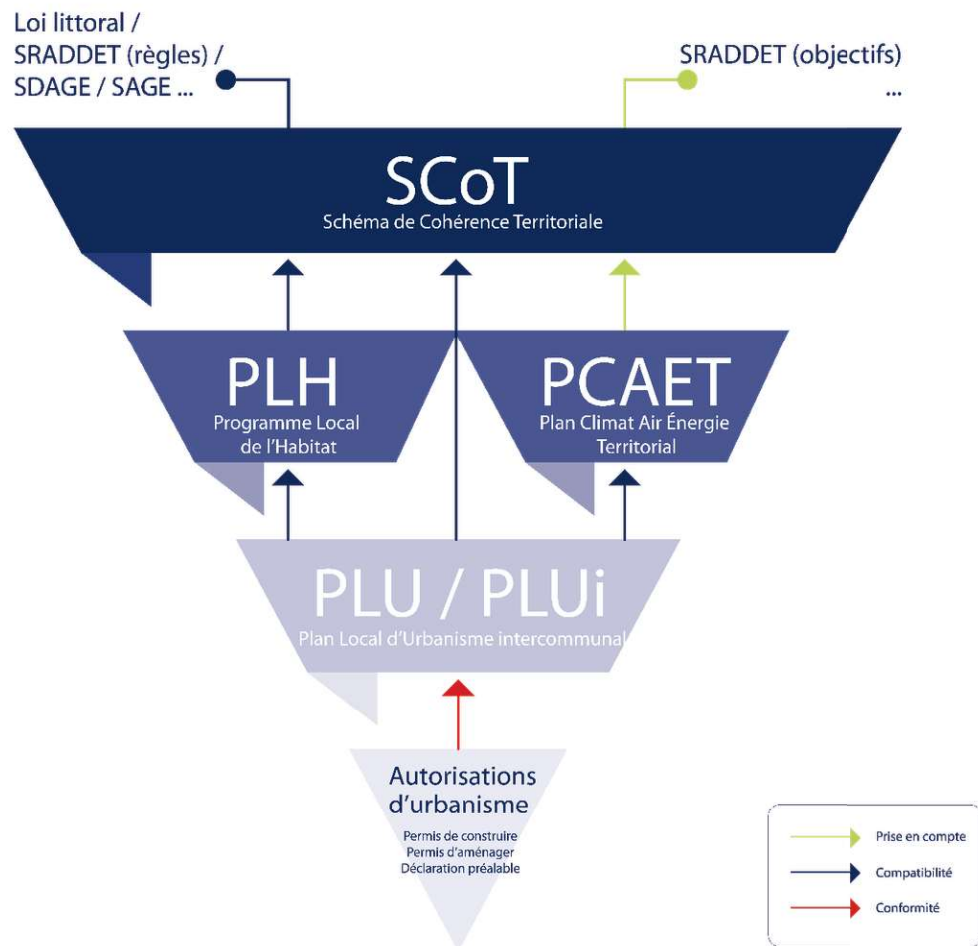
Loi littoral / SRADDET (règles) / SDAGE / SAGE ...

SRADDET (objectifs) ...

SCoT
Schéma de Cohérence Territoriale

PLH
Programme Local de l'Habitat

PCAET
Plan Climat Air Énergie Territorial

PLU / PLUi
Plan Local d'Urbanisme intercommunal

Autorisations d'urbanisme
Permis de construire
Permis d'aménager
Déclaration préalable

Prise en compte
Compatibilité
Conformité